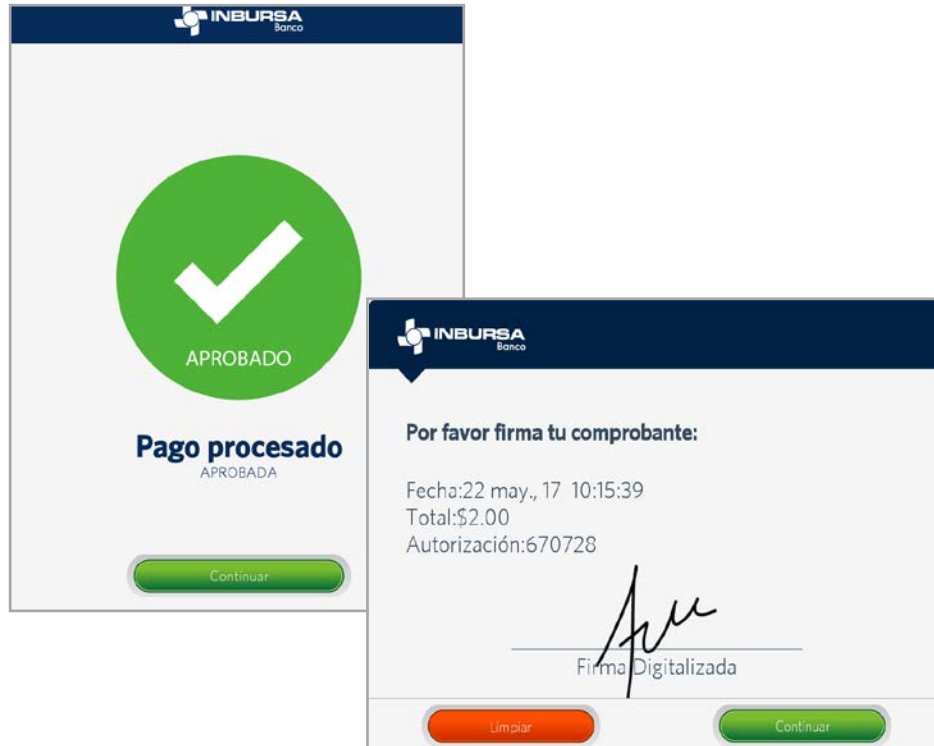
INBURSA
Banco

APROBADO

Pago procesado
APROBADA

Continuar

INBURSA
Banco

Por favor firma tu comprobante:

Fecha:22 may., 17 10:15:39
Total:$2.00
Autorización:670728

Firma Digitalizada

Limpiar

Continuar